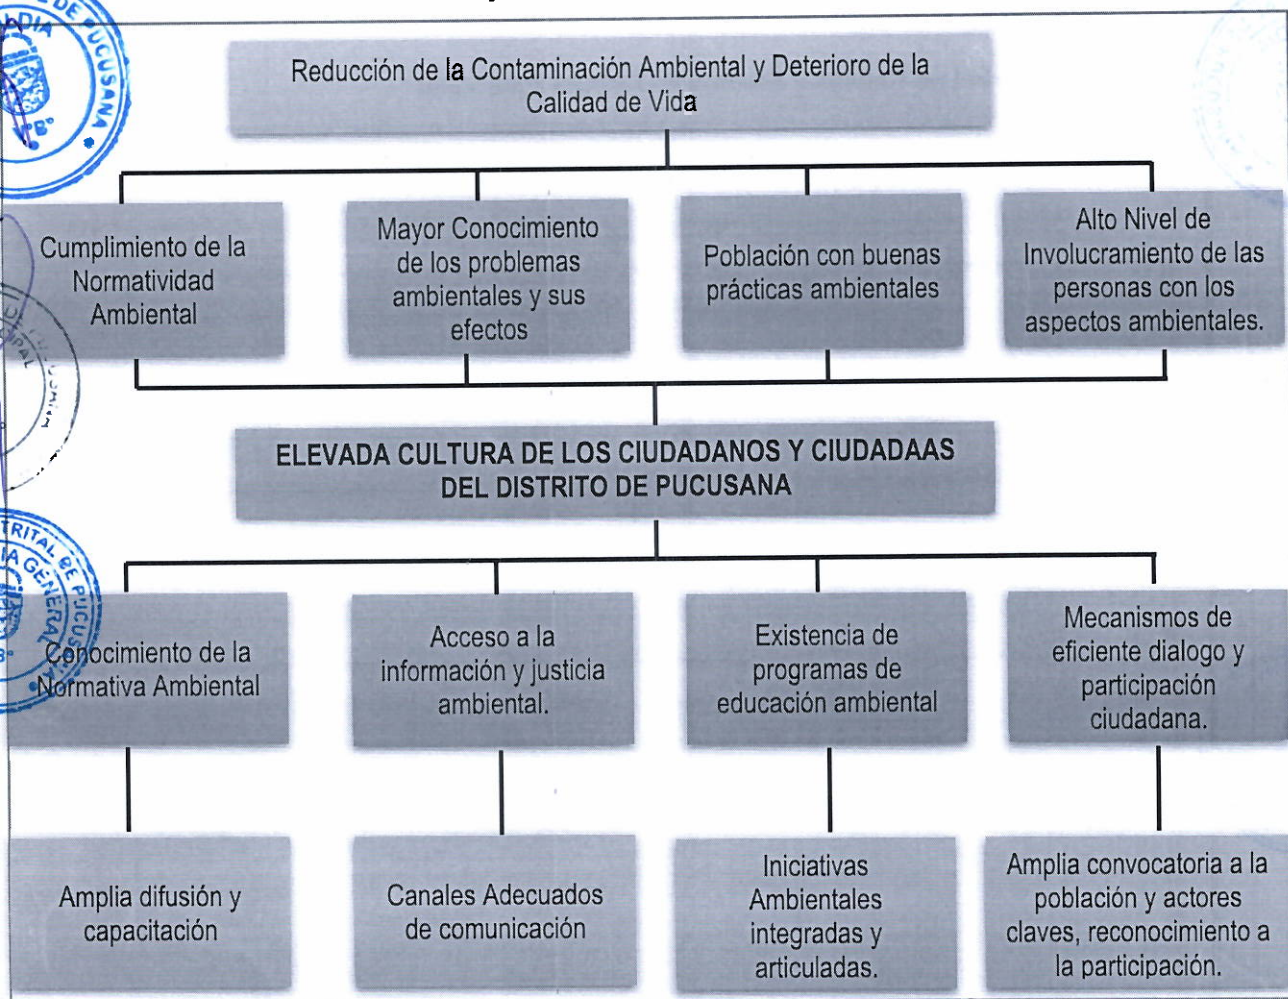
Reducción de la Contaminación Ambiental y Deterioro de la Calidad de Vida

Cumplimiento de la Normatividad Ambiental

Mayor Conocimiento de los problemas ambientales y sus efectos

Población con buenas prácticas ambientales

Alto Nivel de Involucramiento de las personas con los aspectos ambientales.

ELEVADA CULTURA DE LOS CIUDADANOS Y CIUDADAAS DEL DISTRITO DE PUCUSANA

Conocimiento de la Normativa Ambiental

Acceso a la información y justicia ambiental.

Existencia de programas de educación ambiental

Mecanismos de eficiente dialogo y participación ciudadana.

Amplia difusión y capacitación

Canales Adecuados de comunicación

Iniciativas Ambientales integradas y articuladas.

Amplia convocatoria a la población y actores claves, reconocimiento a la participación.